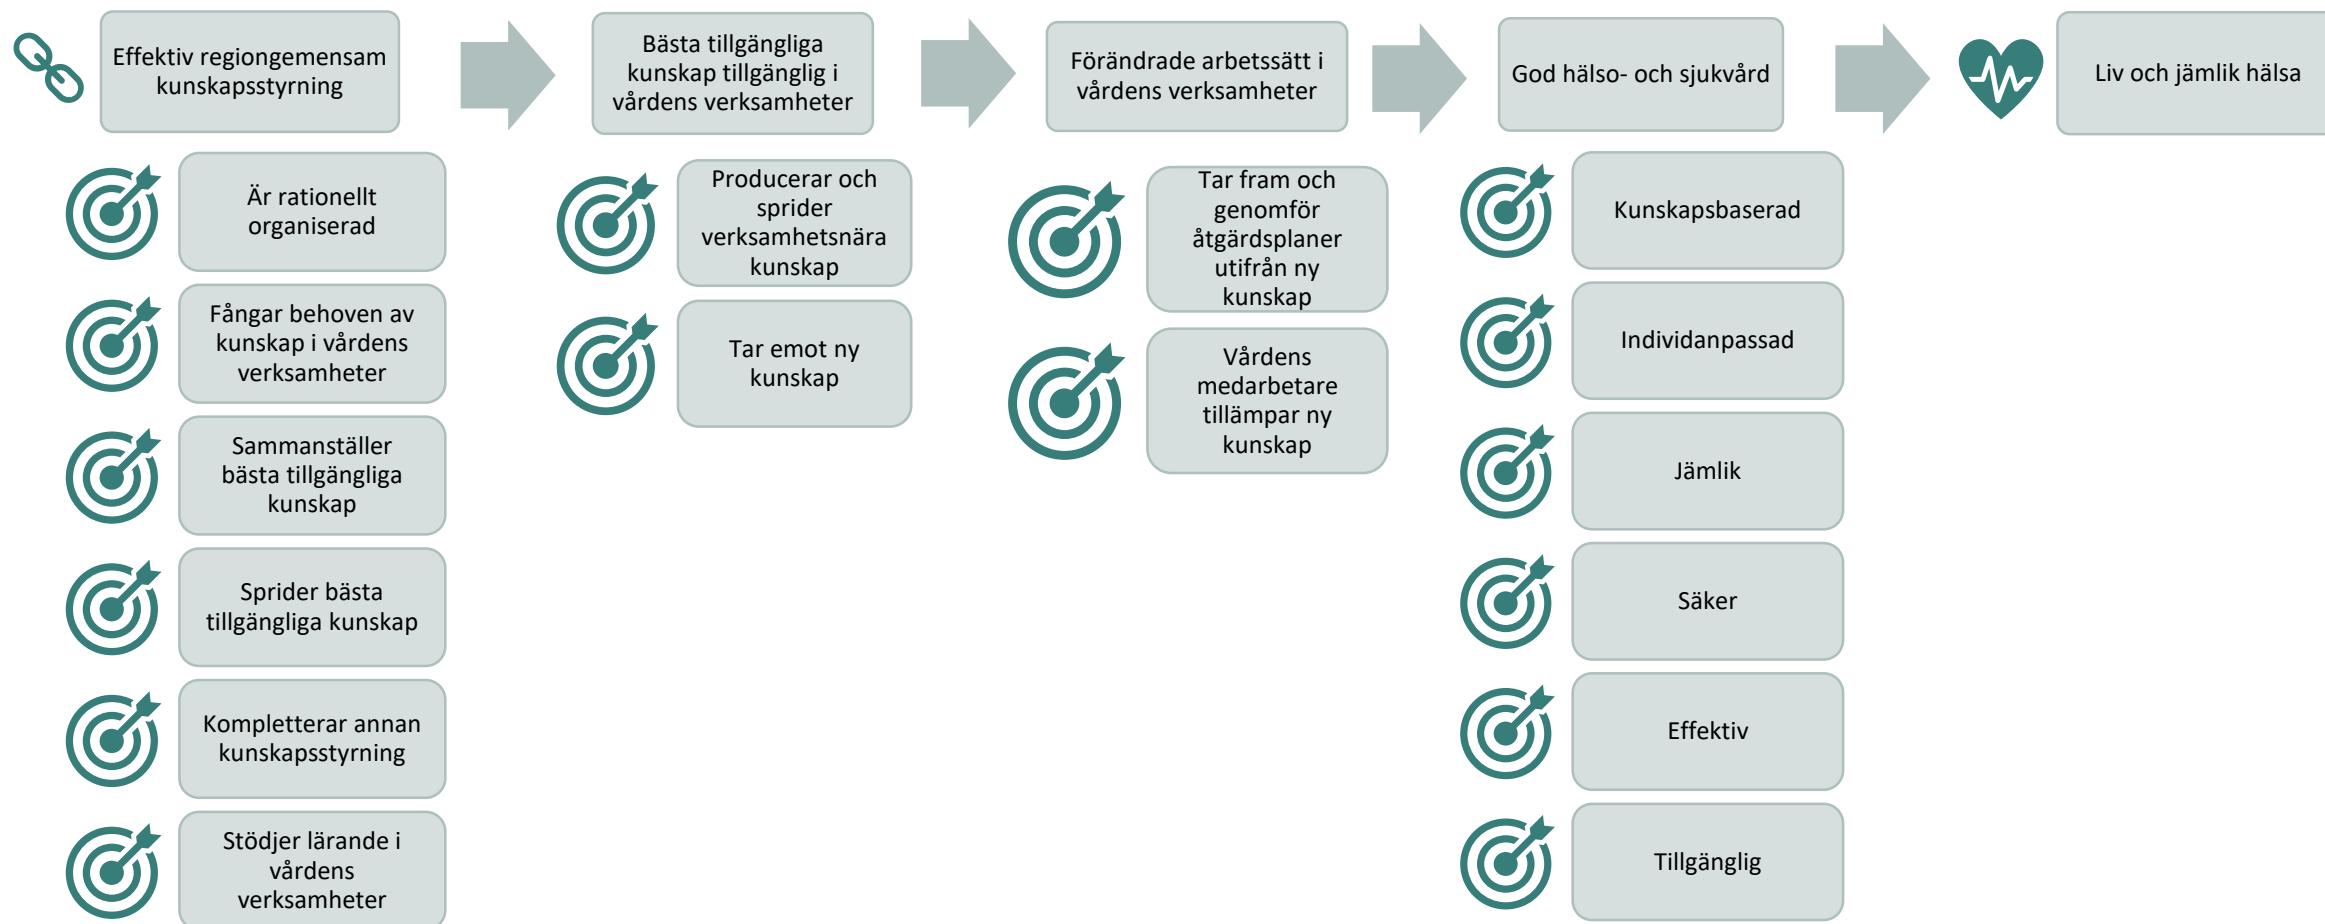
Effektiv regiongemensam kunskapsstyrning

Är rationellt organiserad

Fångar behoven av kunskap i vårdens verksamheter

Sammanställer bästa tillgängliga kunskap

Sprider bästa tillgängliga kunskap

Kompletterar annan kunskapsstyrning

Stödjer lärande i vårdens verksamheter

Bästa tillgängliga kunskap tillgänglig i vårdens verksamheter

Producerar och sprider verksamhetsnära kunskap

Tar emot ny kunskap

Förändrade arbetssätt i vårdens verksamheter

Tar fram och genomför åtgärdsplaner utifrån ny kunskap

Vårdens medarbetare tillämpar ny kunskap

God hälso- och sjukvård

Kunskapsbaserad

Individanpassad

Jämlik

Säker

Effektiv

Tillgänglig

Liv och jämlik hälsa